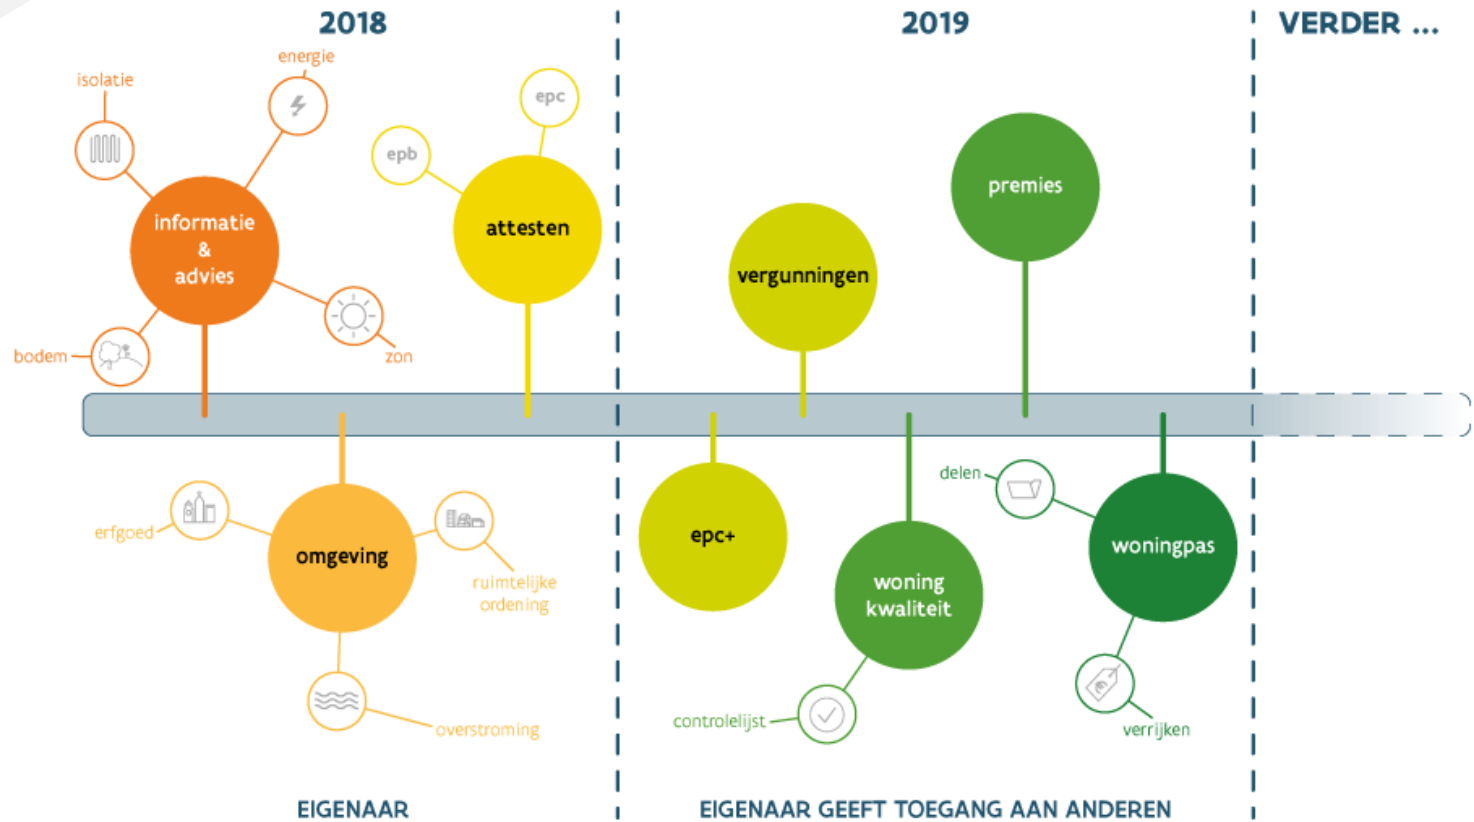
2018

2019

VERDER ...

isolatie

energie

informatie & advies

bodem

zon

epb

epc

attesten

vergunningen

premies

erfgoed

omgeving

ruimtelijke ordening

overstroming

epc+

woning kwaliteit

controlelijst

delen

woningpas

verrijken

EIGENAAR

EIGENAAR GEEFT TOEGANG AAN ANDEREN